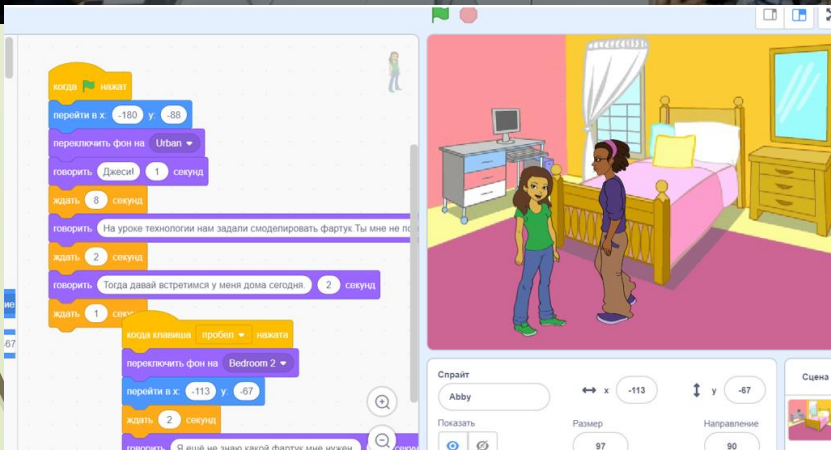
когда нажат
перейти в x: -180 y: -88
переключить фон на Urban
говорить Джеси! 1 секунд
ждать 8 секунд
говорить На уроке технологии нам задали смоделировать фартук.Ты мне не по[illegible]
ждать 2 секунд
говорить Тогда давай встретимся у меня дома сегодня. 2 секунд
ждать 1 сек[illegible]
когда клавиша пробел нажата
переключить фон на Bedroom 2
перейти в x: -113 y: -67
ждать 2 секунд
говорить Я ещё не знаю какой фартук мне нужен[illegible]
ие
-67
Спрайт
Abby
x -113
y -67
Показать
Размер
97
Направление
90
Сцена